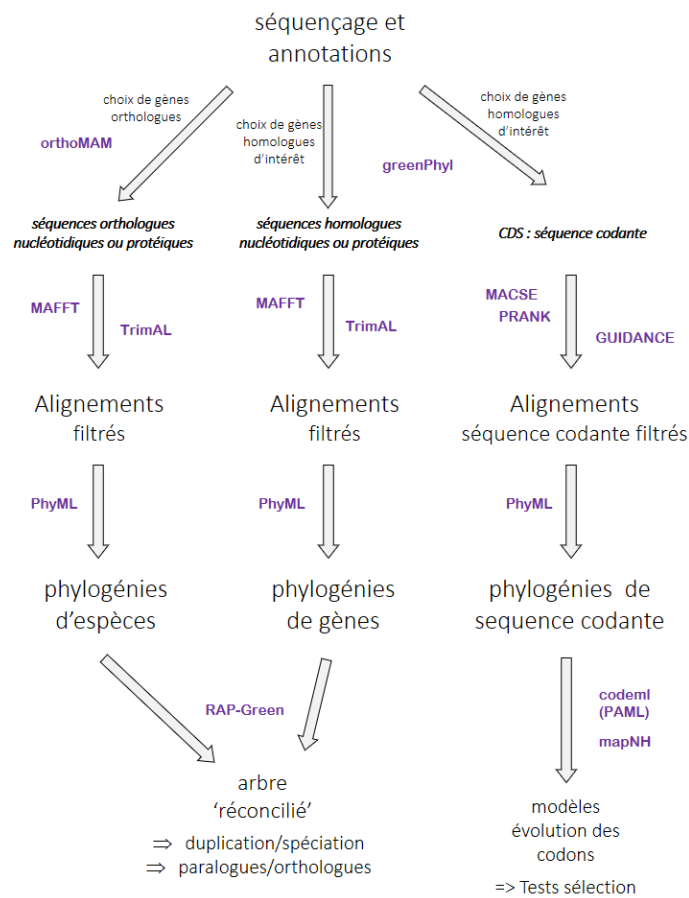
séquençage et annotations

choix de gènes orthologues

orthoMAM

choix de gènes homologues d'intérêt

greenPhyl

choix de gènes homologues d'intérêt

séquences orthologues nucléotidiques ou protéiques

séquences homologues nucléotidiques ou protéiques

CDS : séquence codante

MAFFT

TrimAL

MAFFT

TrimAL

MACSE

PRANK

GUIDANCE

Alignements filtrés

Alignements filtrés

Alignements séquence codante filtrés

PhyML

PhyML

PhyML

phylogénies d'espèces

phylogénies de gènes

phylogénies de sequence codante

RAP-Green

codeml (PAML)

mapNH

arbre 'réconcilié'

$\Rightarrow$ duplication/spéciation

$\Rightarrow$ paralogues/orthologues

modèles évolution des codons

=> Tests sélection